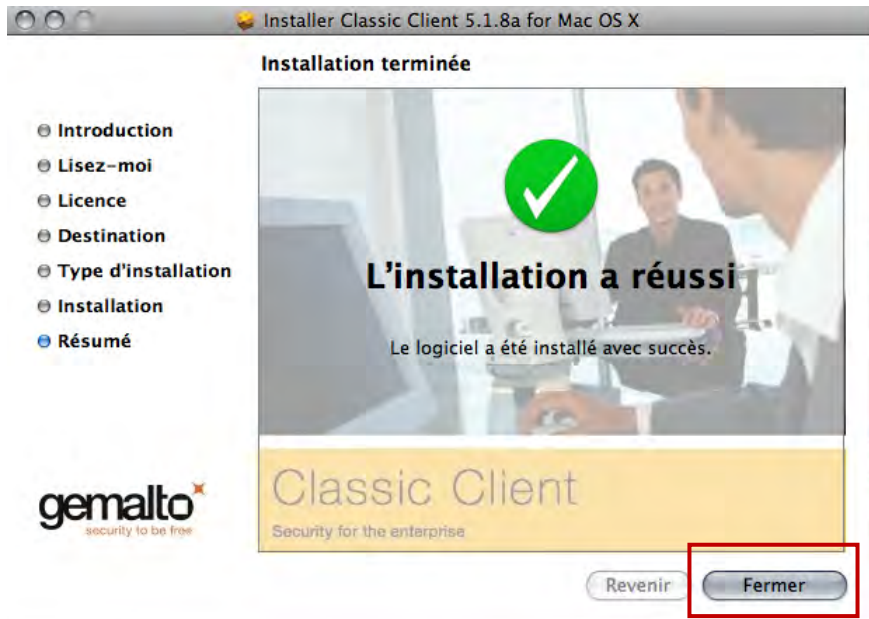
Installer Classic Client 5.1.8a for Mac OS X

Installation terminée

Introduction
Lisez-moi
Licence
Destination
Type d'installation
Installation
Résumé

L'installation a réussi

Le logiciel a été installé avec succès.

Classic Client
Security for the enterprise

gemalto
security to be free

Revenir
Fermer